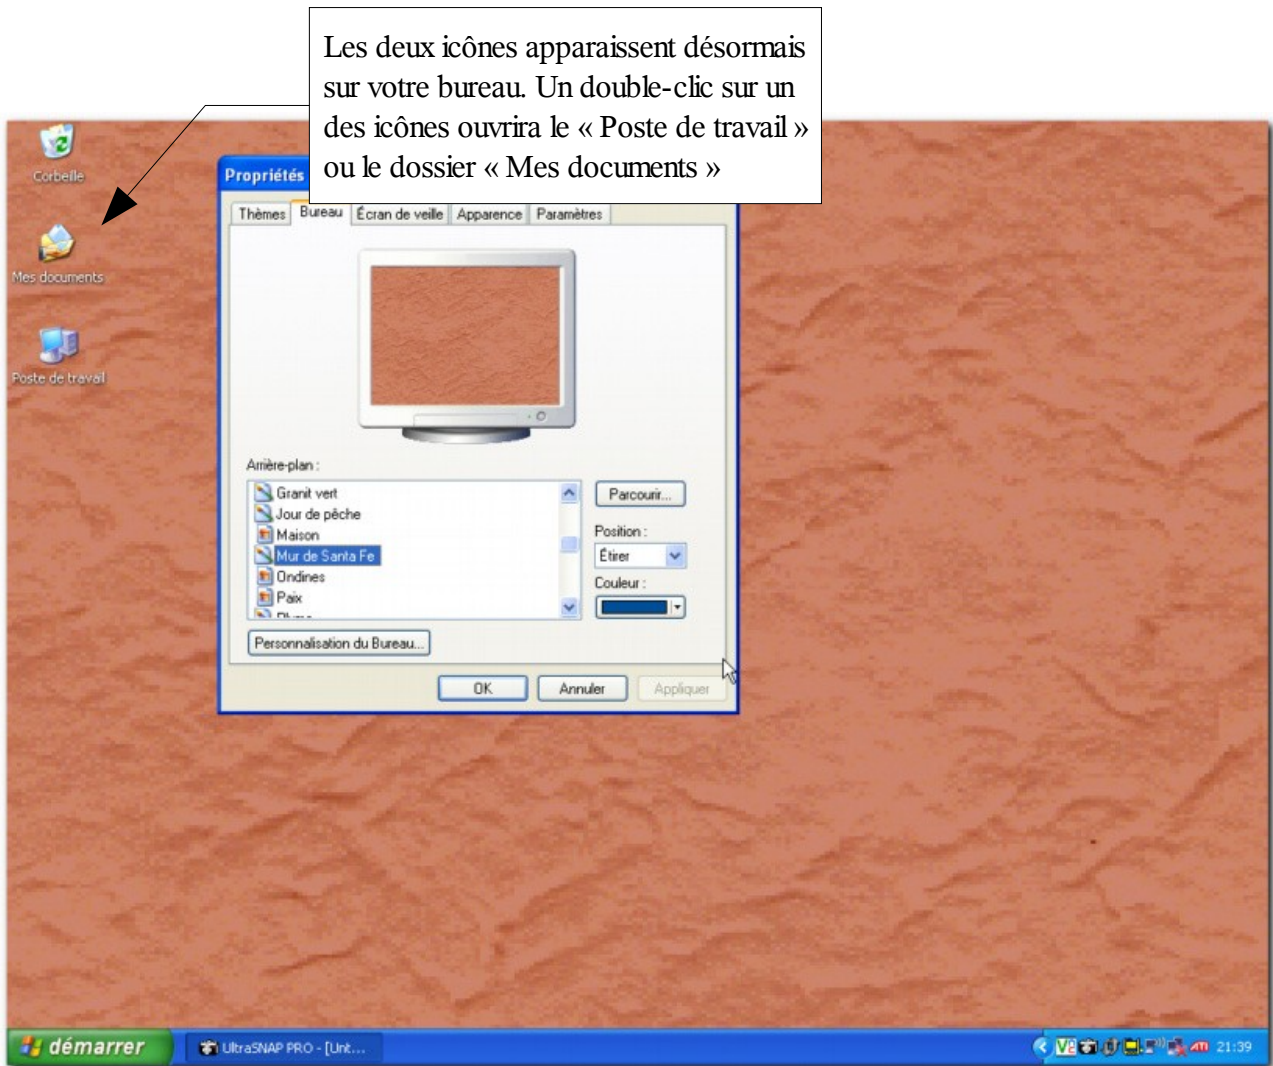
Les deux icônes apparaissent désormais sur votre bureau. Un double-clic sur un des icônes ouvrira le « Poste de travail » ou le dossier « Mes documents »

Corbeille

Mes documents

Poste de travail

Propriétés

Thèmes | Bureau | Écran de veille | Apparence | Paramètres

Arrière-plan :

Granit vert
Jour de pêche
Maison
Mur de Santa Fe
Ondines
Paix
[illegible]

Parcourir...

Position :

Étirer

Couleur :

Personnalisation du Bureau...

OK | Annuler | Appliquer

démarrer

UltraSNAP PRO - [Unt...

21:39